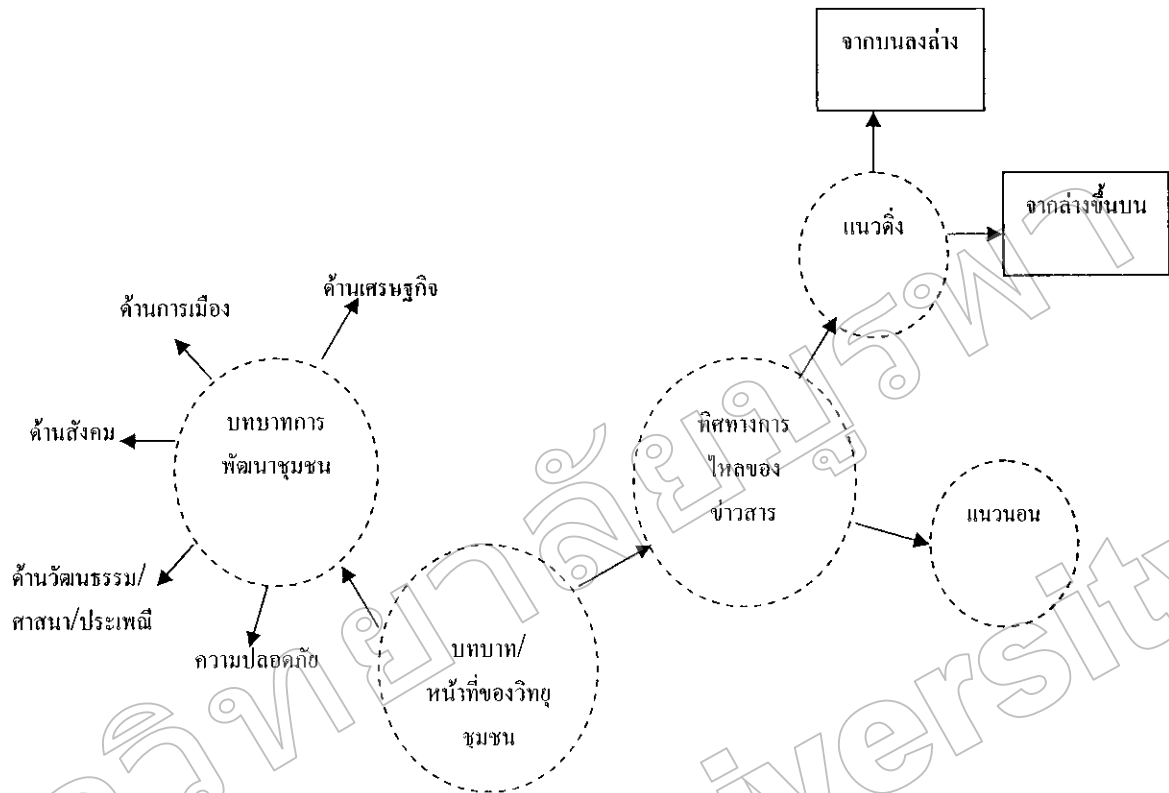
จากบนลงล่าง

จากล่างขึ้นบน

แนวดิ่ง

ด้านเศรษฐกิจ

ด้านการเมือง

ด้านสังคม

บทบาทการพัฒนาชุมชน

ทิศทางการไหลของข่าวสาร

แนวนอน

ด้านวัฒนธรรม/ศาสนา/ประเพณี

ความปลอดภัย

บทบาท/หน้าที่ของวิทยุชุมชน

วิทยาลัยบูรพา University